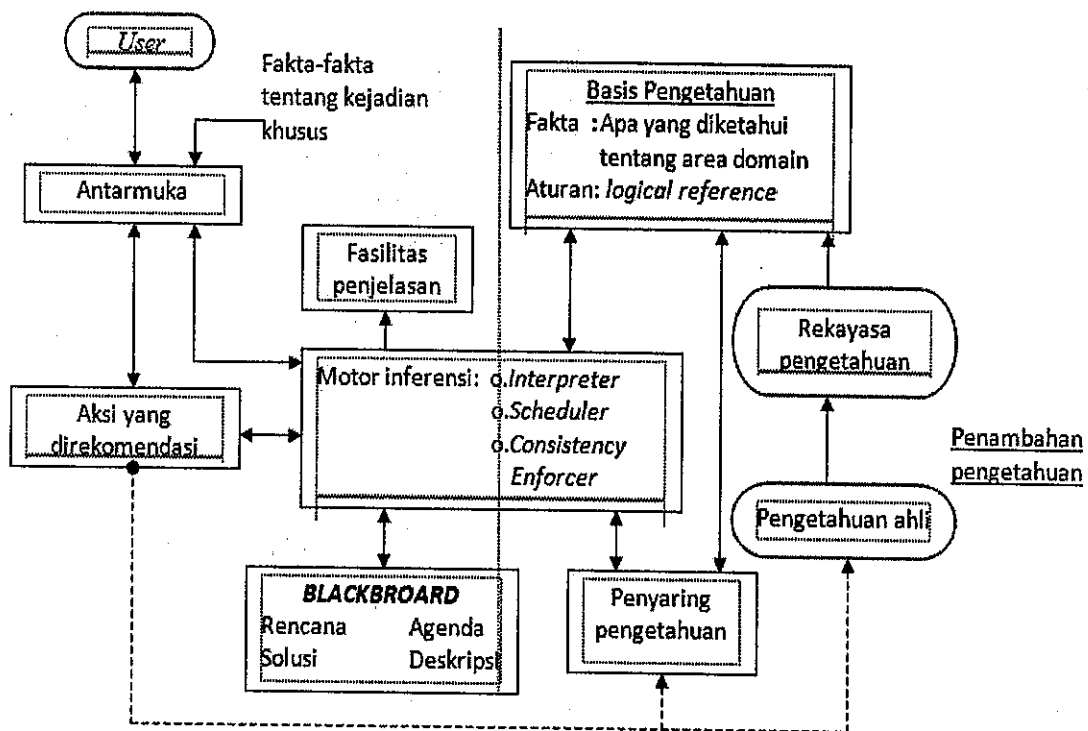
User

Fakta-fakta tentang kejadian khusus

Antarmuka

Fasilitas penjelasan

Basis Pengetahuan
Fakta : Apa yang diketahui tentang area domain
Aturan: logical reference

Rekayasa pengetahuan

Motor inferensi: o.Interpreter
o.Scheduler
o.Consistency Enforcer

Aksi yang direkomendasi

Penambahan pengetahuan

Pengetahuan ahli

BLACKBROARD
Rencana Agenda
Solusi Deskripsi

Penyaring pengetahuan